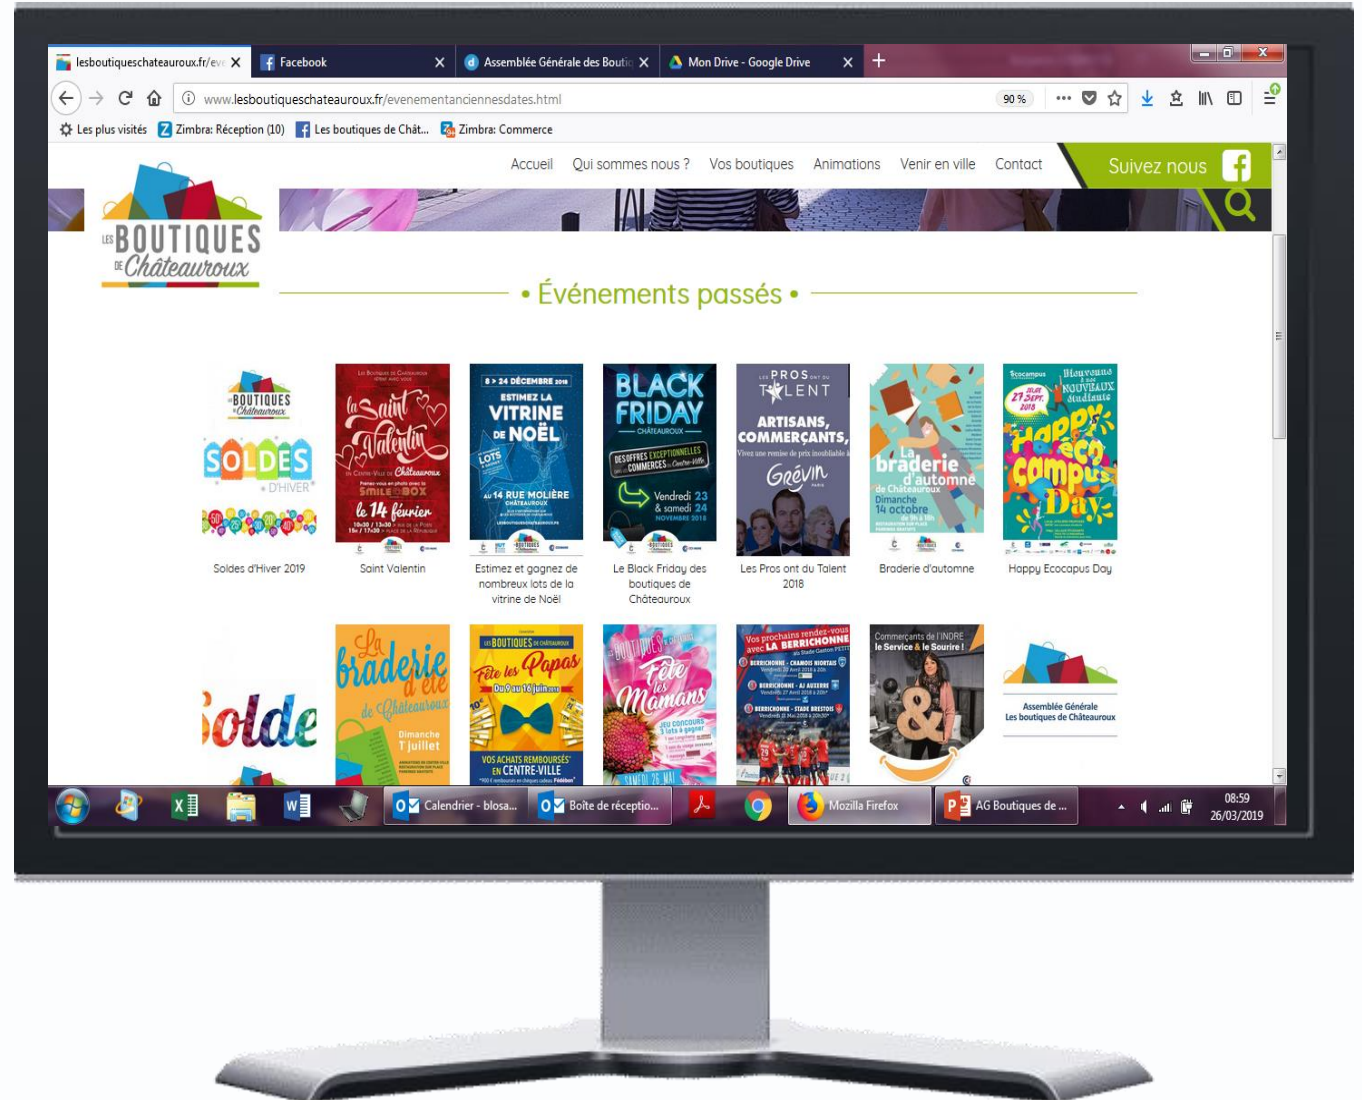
lesboutiqueschateauroux.fr/ev | Facebook | Assemblée Générale des Boutiq | Mon Drive - Google Drive | +

www.lesboutiqueschateauroux.fr/evenementanciennesdates.html

90 %

Les plus visités | Zimbra: Réception (10) | Les boutiques de Chât... | Zimbra: Commerce

Accueil | Qui sommes nous ? | Vos boutiques | Animations | Venir en ville | Contact | Suivez nous

LES BOUTIQUES DE Châteauroux

• Événements passés •

LES BOUTIQUES Châteauroux SOLDES D'HIVER

Soldes d'Hiver 2019

la Saint Valentin de Châteauroux SMILE BOX le 14 février

Saint Valentin

8 > 24 DÉCEMBRE 2018 ESTIMEZ LA VITRINE DE NOËL AU 14 RUE MOLIÈRE CHÂTEAUROUX

Estimez et gagnez de nombreux lots de la vitrine de Noël

BLACK FRIDAY CHÂTEAUROUX DES OFFRES EXCEPTIONNELLES Vendredi 23 & samedi 24 NOVEMBRE 2018

Le Black Friday des boutiques de Châteauroux

LES PROS ONT DU TALENT ARTISANS, COMMERÇANTS, Grévin

Les Pros ont du Talent 2018

La braderie d'automne de Châteauroux Dimanche 14 octobre

Braderie d'automne

Ecocampus Bienvenue aux nouveaux étudiants 27 SEPT. 2018 Happy Eco Campus Day

Happy Ecocapus Day

Solde

La braderie d'été de Châteauroux Dimanche 1 juillet

LES BOUTIQUES DE CHÂTEAUROUX Fête les Papas Du 9 au 16 juin 2018 VOS ACHATS REMBOURSÉS EN CENTRE-VILLE

LES BOUTIQUES DE CHÂTEAUROUX Fête les Mamans JEU CONCOURS SAMEDI 26 MAI

Vos prochains rendez-vous avec LA BERRICHONNE

Commerçants de l'INDRE le Service & le Sourire !

Assemblée Générale Les boutiques de Châteauroux

Calendrier - blosa... | Boîte de réceptio... | Mozilla Firefox | AG Boutiques de ...

08:59 26/03/2019